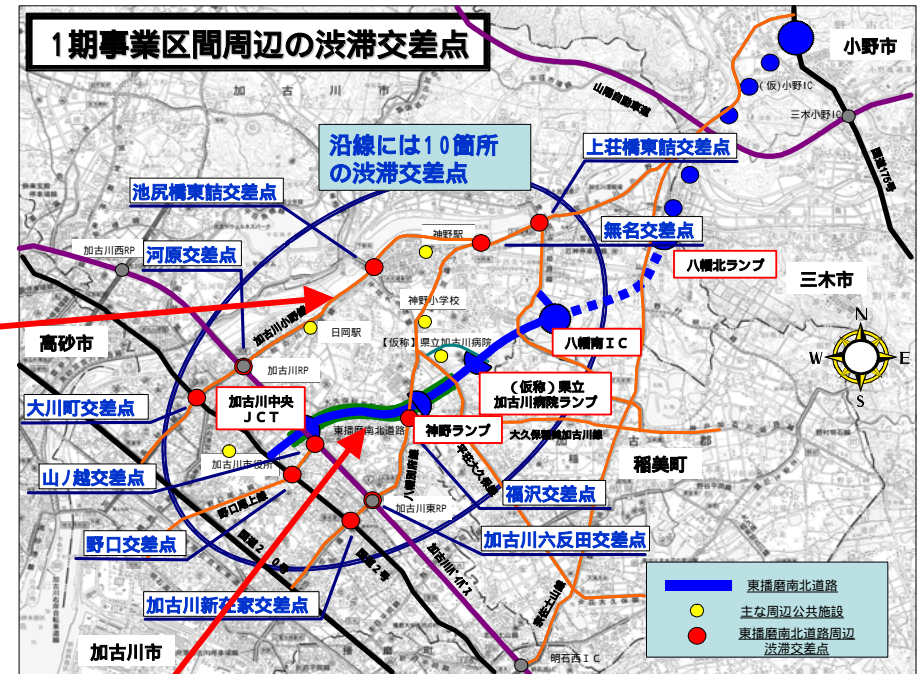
1期事業区間周辺の渋滞交差点

沿線には10箇所の渋滞交差点

小野市

(仮)小野IC

三木小野IC

山陽自動車道

国道175号

加古川

上荘橋東詰交差点

池尻橋東詰交差点

神野駅

無名交差点

八幡北ランプ

三木市

加古川西RP

河原交差点

神野小学校

加古川小野線

日岡駅

八幡南IC

高砂市

【仮称】県立加古川病院

加古川RP

(仮称)県立加古川病院ランプ

大川町交差点

加古川中央JCT

東播磨南北道路

神野ランプ

大久保稲美加古川線

加古川市役所

稲美町

山ノ越交差点

八幡別府線

平荘大久保線

福沢交差点

野口南上線

加古川東RP

野口交差点

国道2号

国道250号

加古川バイパス

加古川六反田交差点

加古川新在家交差点

東播磨南北道路

主な周辺公共施設

東播磨南北道路周辺渋滞交差点

加古川市

明石西IC

県道土山線